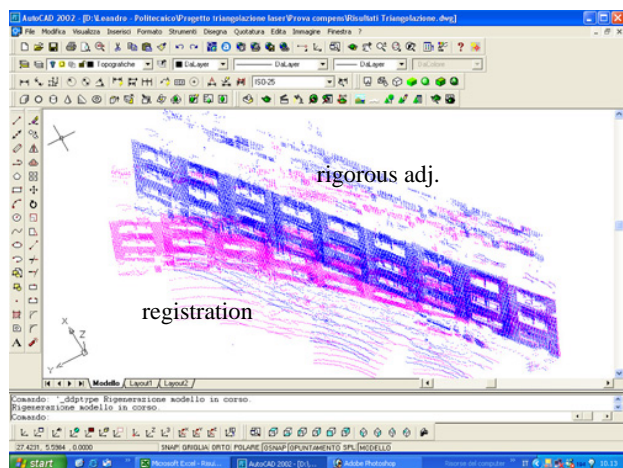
AutoCAD 2002 - [D:\Leandro - Politecnico\Progetto triangolazione laser\Prova compens\Risultati Triangolazione.dwg]

File Modifica Visualizza Inserisci Formato Strumenti Disegna Quotatura Edita Immagine Finestra ?

Topografiche

DaLayer

DaLayer

DaLayer

DaColore

ISO-25

rigorous adj.

registration

Modello Layout1 Layout2

Comando: '_ddptype Rigenerazione modello in corso.
Rigenerazione modello in corso.
Comando:

27.4231, 5.5984 , 0.0000

SNAP GRIGLIA ORTO POLARE OSNAP PUNTAMENTO SPL MODELLO

start

Microsoft Excel - Risu...

AutoCAD 2002 - [D:\...

Adobe Photoshop

Risorse del computer

10.13